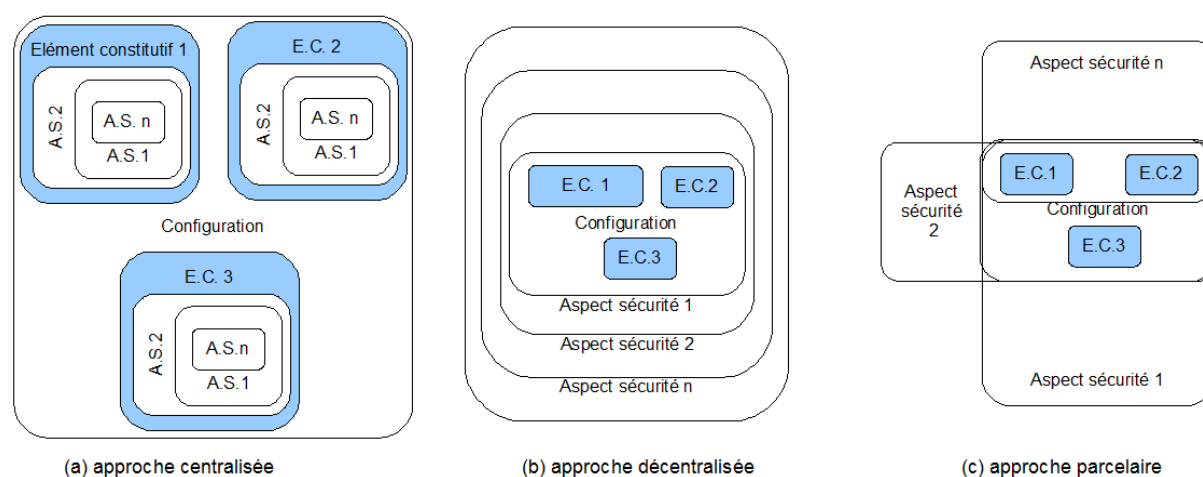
Elément constitutif 1

A.S.2

A.S. n

A.S.1

E.C. 2

A.S.2

A.S. n

A.S.1

Configuration

E.C. 3

A.S.2

A.S.n

A.S.1

(a) approche centralisée

E.C. 1

E.C.2

Configuration

E.C.3

Aspect sécurité 1

Aspect sécurité 2

Aspect sécurité n

(b) approche décentralisée

Aspect sécurité n

Aspect sécurité 2

E.C.1

E.C.2

Configuration

E.C.3

Aspect sécurité 1

(c) approche parcelaire